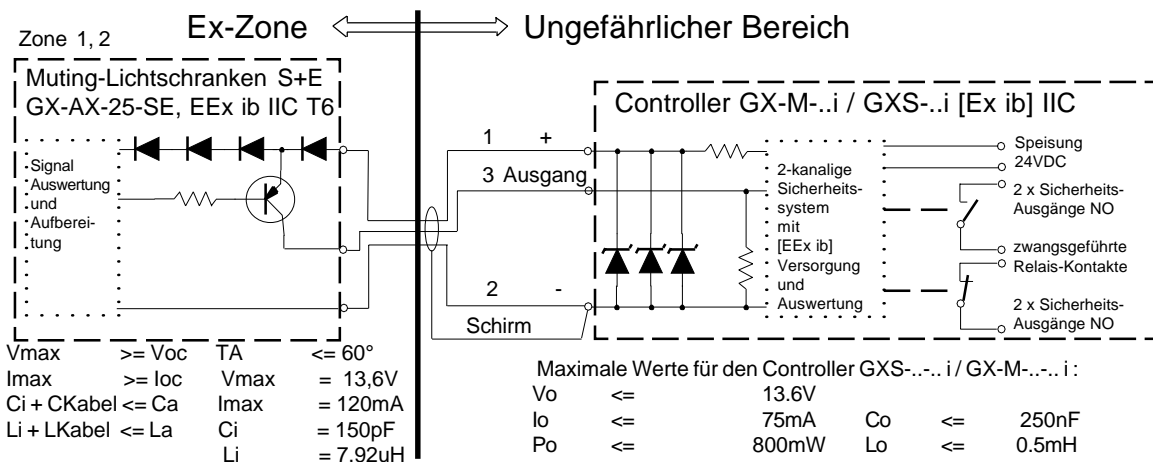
Ex-Zone ⟺ Ungefährlicher Bereich

Zone 1, 2

Muting-Lichtschranken S+E
GX-AX-25-SE, EEx ib IIC T6

Signal Auswertung und Aufbereitung

1 +

3 Ausgang

2 -

Schirm

Controller GX-M-..i / GXS-..i [Ex ib] IIC

2-kanalige Sicherheitssystem mit [EEx ib] Versorgung und Auswertung

Speisung 24VDC

2 x Sicherheits-Ausgänge NO

zwangsgeführte Relais-Kontakte

2 x Sicherheits-Ausgänge NO

| | | | | |
|---|---|---|---|---|
| Vmax | >= Voc | TA | <= | 60° |
| Imax | >= Ioc | Vmax | = | 13,6V |
| Ci + CKabel | <= Ca | Imax | = | 120mA |
| Li + LKabel | <= La | Ci | = | 150pF |
| | | Li | = | 7.92uH |

Maximale Werte für den Controller GXS-..-.. i / GX-M-..-.. i :

| | | | | | |
|---|---|---|---|---|---|
| Vo | <= | 13.6V | | | |
| Io | <= | 75mA | Co | <= | 250nF |
| Po | <= | 800mW | Lo | <= | 0.5mH |